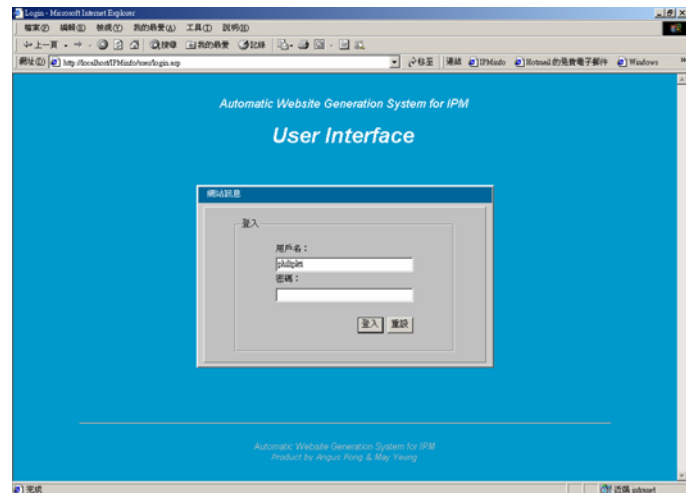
Login - Microsoft Internet Explorer

檔案(F) 編輯(E) 檢視(V) 我的最愛(A) 工具(T) 說明(H)

上一頁 搜尋 我的最愛 記錄

網址(D) http://localhost/IPMinfo/user/login.asp

移至 連結 IPMinfo Hotmail 的免費電子郵件 Windows

Automatic Website Generation System for IPM

User Interface

網站訊息

登入

用戶名：

philiplai

密碼：

登入 重設

Automatic Website Generation System for IPM
Product by Angus Fong & May Yeung

完成

近端 intranet